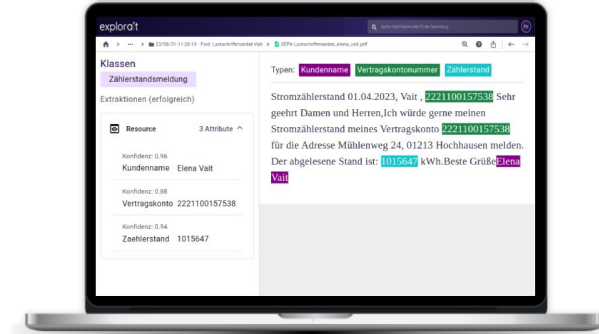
explora't

Suche nach Dokumenten oder Eintrag

23/08/31-11:20:19 - Post: Lastschriftmandat Vait > DEPH-Lastschriftmandat_elena_vait.pdf

Klassen

Zählerstandsmeldung

Extraktionen (erfolgreich)

Resource 3 Attribute

Konfidenz: 0.96
Kundenname Elena Vait

Konfidenz: 0.88
Vertragskonto 2221100157538

Konfidenz: 0.94
Zaehlerstand 1015647

Typen: Kundenname Vertragskontonummer Zählerstand

Stromzählerstand 01.04.2023, Vait , 2221100157538 Sehr geehrt Damen und Herren,Ich würde gerne meinen Stromzählerstand meines Vertragskonto 2221100157538 für die Adresse Mühlenweg 24, 01213 Hochhausen melden. Der abgelesene Stand ist: 1015647 kWh.Beste GrüßeElena Vait